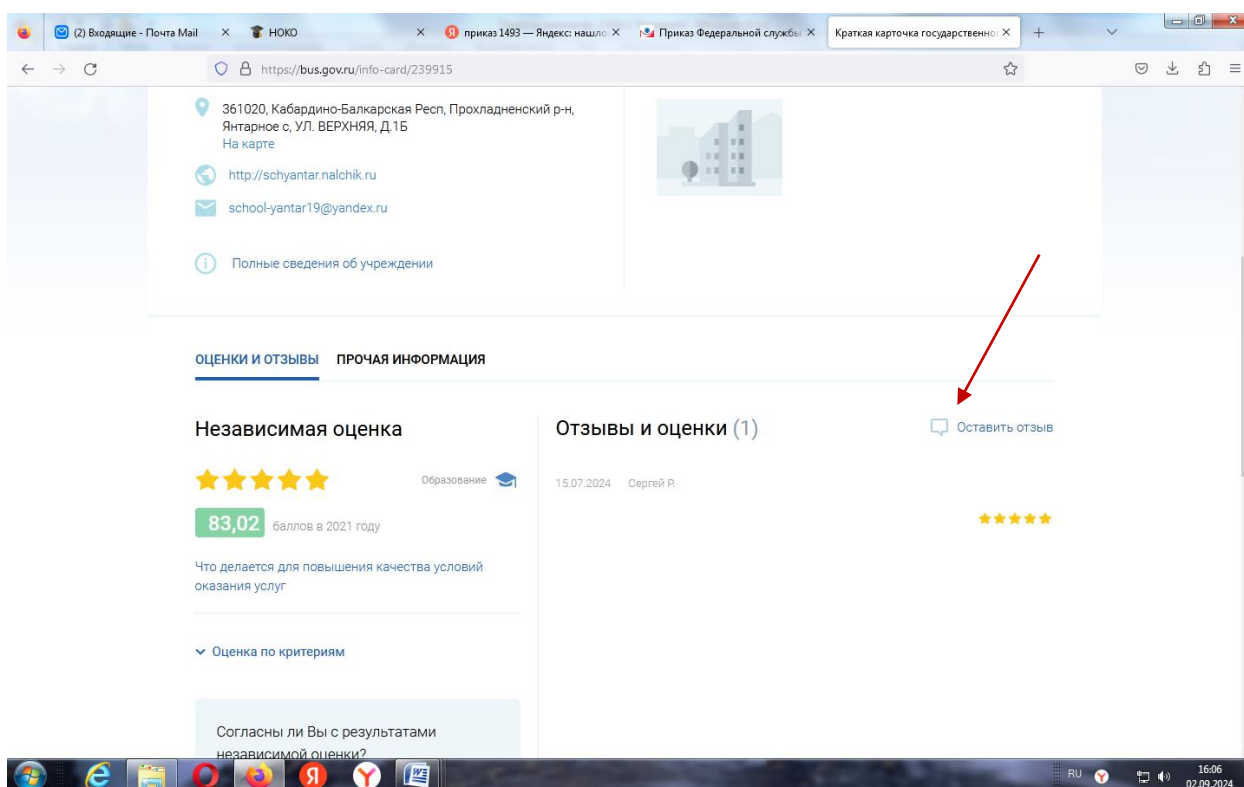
(2) Входящие - Почта Mail ×
НОКО ×
приказ 1493 — Яндекс: нашло ×
Приказ Федеральной службы ×
Краткая карточка государственно ×
+

https://bus.gov.ru/info-card/239915

361020, Кабардино-Балкарская Респ, Прохладненский р-н, Янтарное с, УЛ. ВЕРХНЯЯ, Д.1Б
На карте

http://schyantar.nalchik.ru

school-yantar19@yandex.ru

Полные сведения об учреждении

ОЦЕНКИ И ОТЗЫВЫ ПРОЧАЯ ИНФОРМАЦИЯ

Независимая оценка

Образование

83,02 баллов в 2021 году

Что делается для повышения качества условий оказания услуг

Оценка по критериям

Согласны ли Вы с результатами независимой оценки?

Отзывы и оценки (1)

Оставить отзыв

15.07.2024 Сергей Р.

RU 16:06 02.09.2024